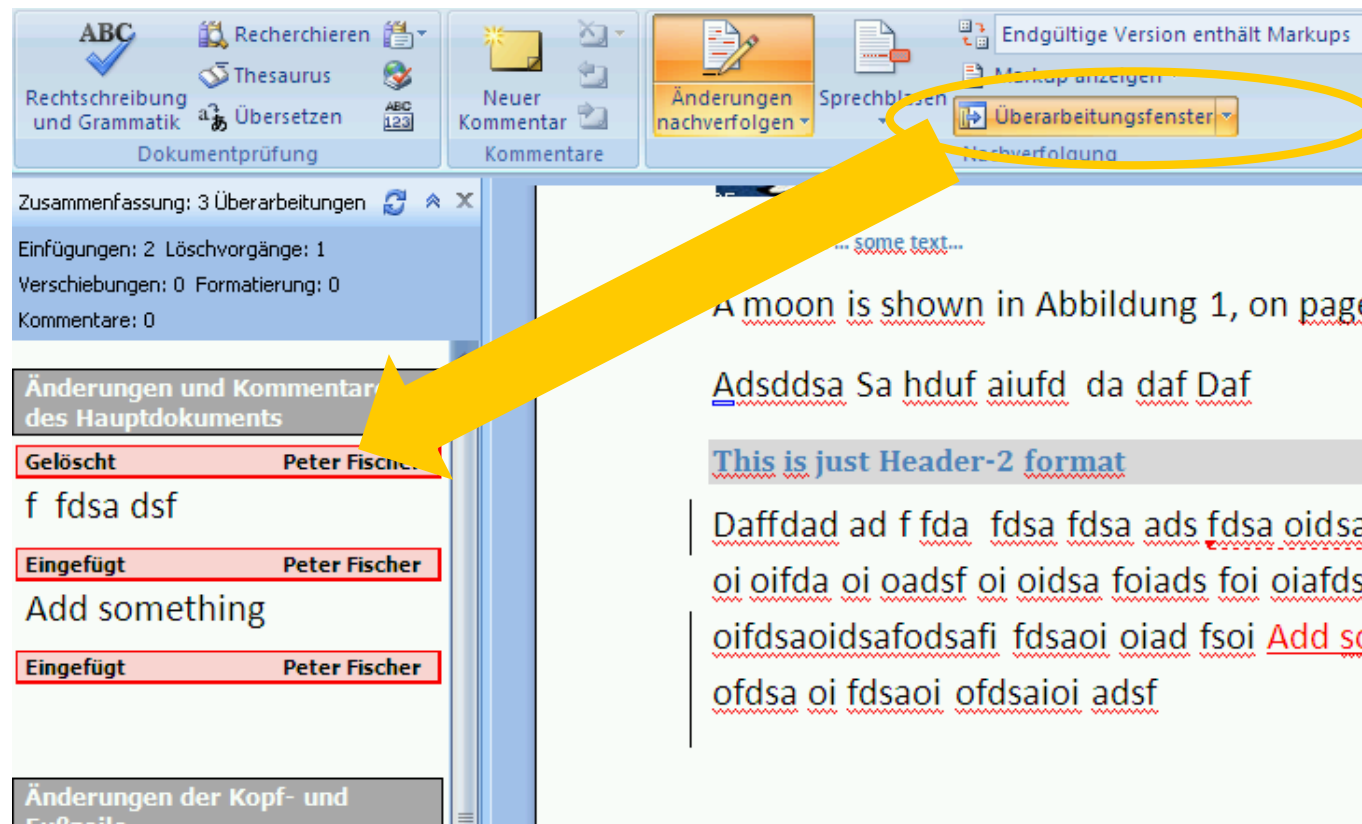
ABC
Rechtschreibung und Grammatik
Recherchieren
Thesaurus
Übersetzen
Dokumentprüfung
Neuer Kommentar
Kommentare
Änderungen nachverfolgen
Sprechblasen
Endgültige Version enthält Markups
Markup anzeigen
Überarbeitungsfenster
Nachverfolgung

Zusammenfassung: 3 Überarbeitungen
Einfügungen: 2 Löschvorgänge: 1
Verschiebungen: 0 Formatierung: 0
Kommentare: 0

Änderungen und Kommentare des Hauptdokuments
Gelöscht Peter Fischer
f fdsa dsf
Eingefügt Peter Fischer
Add something
Eingefügt Peter Fischer

Änderungen der Kopf- und Fußzeile

... some text...

A moon is shown in Abbildung 1, on page

Adsddsa Sa hduf aiufd da daf Daf

This is just Header-2 format

Daffdad ad f fda fdsa fdsa ads fdsa oidsa oi oifda oi oadsf oi oidsa foiads foi oiafds oifdsaoidsafodsafi fdsaoi oiad fsoi Add so ofdsa oi fdsaoi ofdsaioi adsf